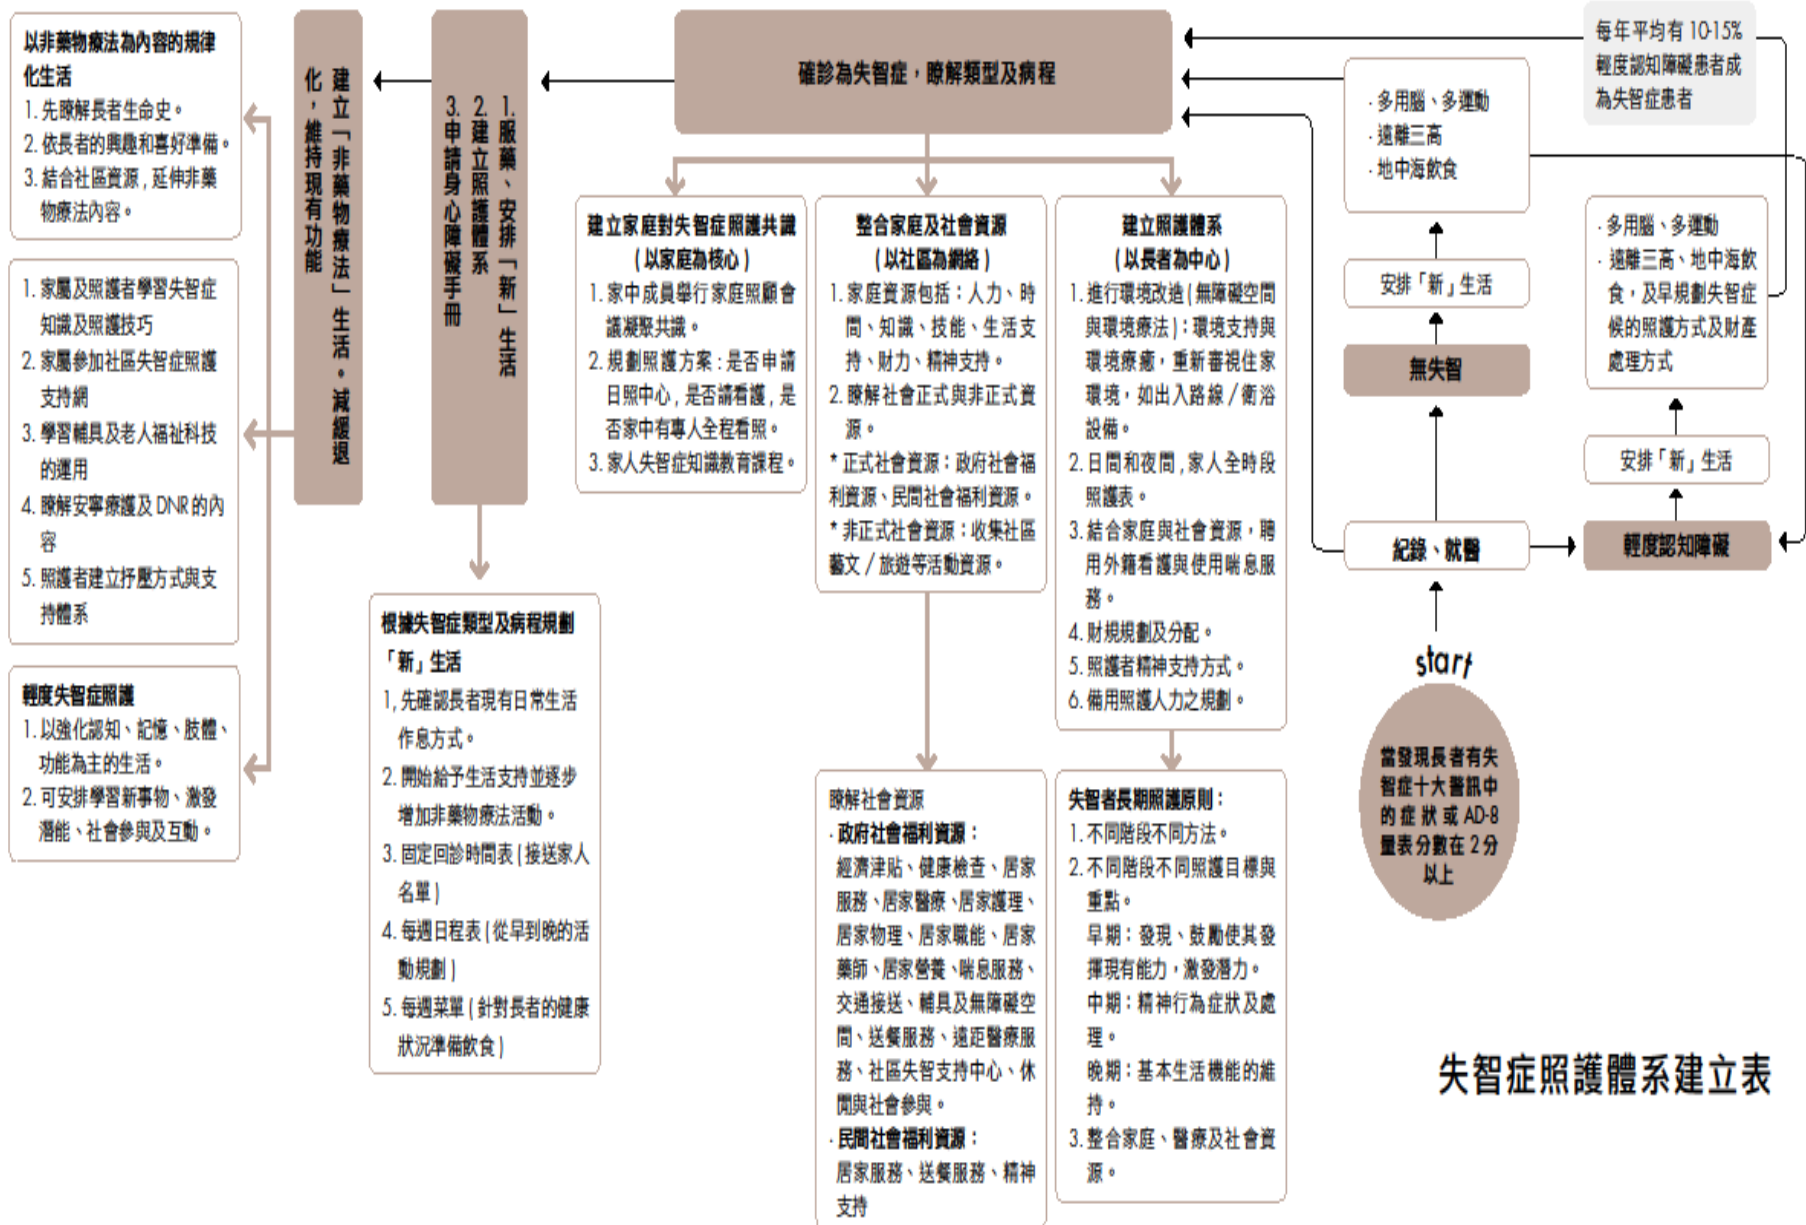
start

當發現長者有失智症十大警訊中的症狀或 AD-8 量表分數在 2 分以上

紀錄、就醫

無失智

安排「新」生活

·多用腦、多運動
·遠離三高
·地中海飲食

輕度認知障礙

安排「新」生活

·多用腦、多運動
·遠離三高、地中海飲食，及早規劃失智症候的照護方式及財產處理方式

每年平均有 10-15% 輕度認知障礙患者成為失智症患者

確診為失智症，瞭解類型及病程

建立家庭對失智症照護共識
（以家庭為核心）
1. 家中成員舉行家庭照顧會議凝聚共識。
2. 規劃照護方案：是否申請日照中心，是否請看護，是否家中有專人全程看照。
3. 家人失智症知識教育課程。

整合家庭及社會資源
（以社區為網絡）
1. 家庭資源包括：人力、時間、知識、技能、生活支持、財力、精神支持。
2. 瞭解社會正式與非正式資源。
* 正式社會資源：政府社會福利資源、民間社會福利資源。
* 非正式社會資源：收集社區藝文／旅遊等活動資源。

建立照護體系
（以長者為中心）
1. 進行環境改造（無障礙空間與環境療法）：環境支持與環境療癒，重新審視住家環境，如出入路線／衛浴設備。
2. 日間和夜間，家人全時段照護表。
3. 結合家庭與社會資源，聘用外籍看護與使用喘息服務。
4. 財規規劃及分配。
5. 照護者精神支持方式。
6. 備用照護人力之規劃。

瞭解社會資源
·政府社會福利資源：
經濟津貼、健康檢查、居家服務、居家醫療、居家護理、居家物理、居家職能、居家藥師、居家營養、喘息服務、交通接送、輔具及無障礙空間、送餐服務、遠距醫療服務、社區失智支持中心、休閒與社會參與。
·民間社會福利資源：
居家服務、送餐服務、精神支持

失智者長期照護原則：
1. 不同階段不同方法。
2. 不同階段不同照護目標與重點。
早期：發現、鼓勵使其發揮現有能力，激發潛力。
中期：精神行為症狀及處理。
晚期：基本生活機能的維持。
3. 整合家庭、醫療及社會資源。

1. 服藥、安排「新」生活
2. 建立照護體系
3. 申請身心障礙手冊

根據失智症類型及病程規劃「新」生活
1, 先確認長者現有日常生活作息方式。
2. 開始給予生活支持並逐步增加非藥物療法活動。
3. 固定回診時間表（接送家人名單）
4. 每週日程表（從早到晚的活動規劃）
5. 每週菜單（針對長者的健康狀況準備飲食）

建立「非藥物療法」生活。減緩退化，維持現有功能

以非藥物療法為內容的規律化生活
1. 先瞭解長者生命史。
2. 依長者的興趣和喜好準備。
3. 結合社區資源，延伸非藥物療法內容。

1. 家屬及照護者學習失智症知識及照護技巧
2. 家屬參加社區失智症照護支持網
3. 學習輔具及老人福祉科技的運用
4. 瞭解安寧療護及 DNR 的內容
5. 照護者建立抒壓方式與支持體系

輕度失智症照護
1. 以強化認知、記憶、肢體、功能為主的生活。
2. 可安排學習新事物、激發潛能、社會參與及互動。

失智症照護體系建立表